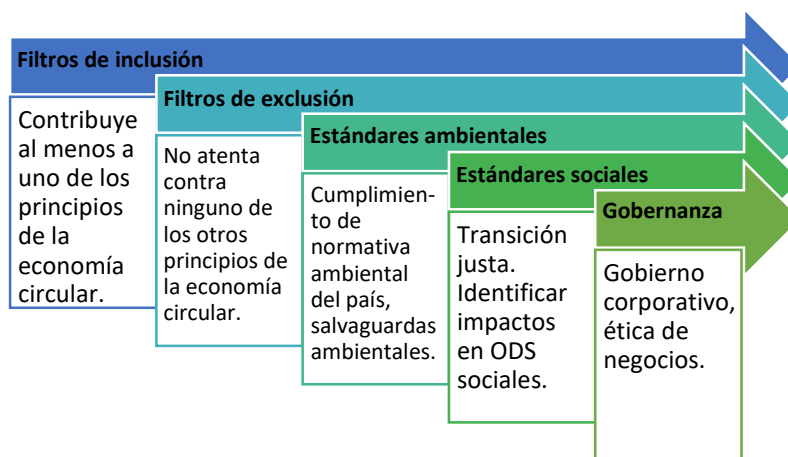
Filtros de inclusión

Contribuye al menos a uno de los principios de la economía circular.

Filtros de exclusión

No atenta contra ninguno de los otros principios de la economía circular.

Estándares ambientales

Cumplimiento de normativa ambiental del país, salvaguardas ambientales.

Estándares sociales

Transición justa. Identificar impactos en ODS sociales.

Gobernanza

Gobierno corporativo, ética de negocios.